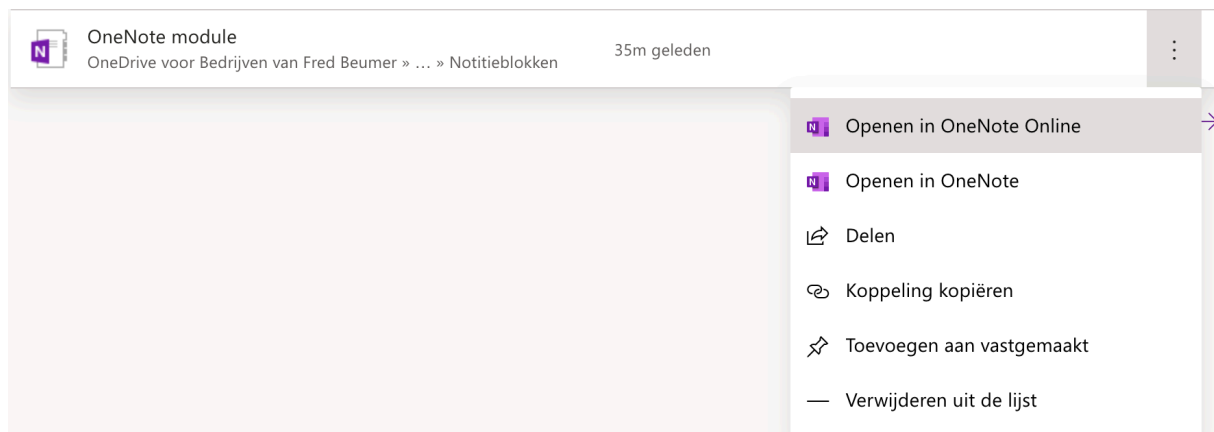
OneNote module
OneDrive voor Bedrijven van Fred Beumer » … » Notitieblokken
35m geleden

Openen in OneNote Online
Openen in OneNote
Delen
Koppeling kopiëren
Toevoegen aan vastgemaakt
Verwijderen uit de lijst